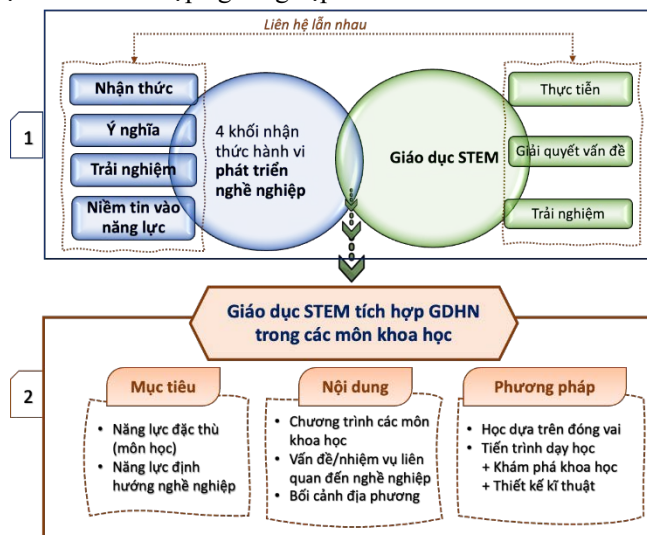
Liên hệ lẫn nhau

1

Nhận thức

Ý nghĩa

Trải nghiệm

Niềm tin vào năng lực

4 khối nhận thức hành vi **phát triển nghề nghiệp**

Giáo dục STEM

Thực tiễn

Giải quyết vấn đề

Trải nghiệm

Giáo dục STEM tích hợp GDHN trong các môn khoa học

2

Mục tiêu

• Năng lực đặc thù (môn học)
• Năng lực định hướng nghề nghiệp

Nội dung

• Chương trình các môn khoa học
• Vấn đề/nhiệm vụ liên quan đến nghề nghiệp
• Bối cảnh địa phương

Phương pháp

• Học dựa trên đóng vai
• Tiến trình dạy học
+ Khám phá khoa học
+ Thiết kế kĩ thuật